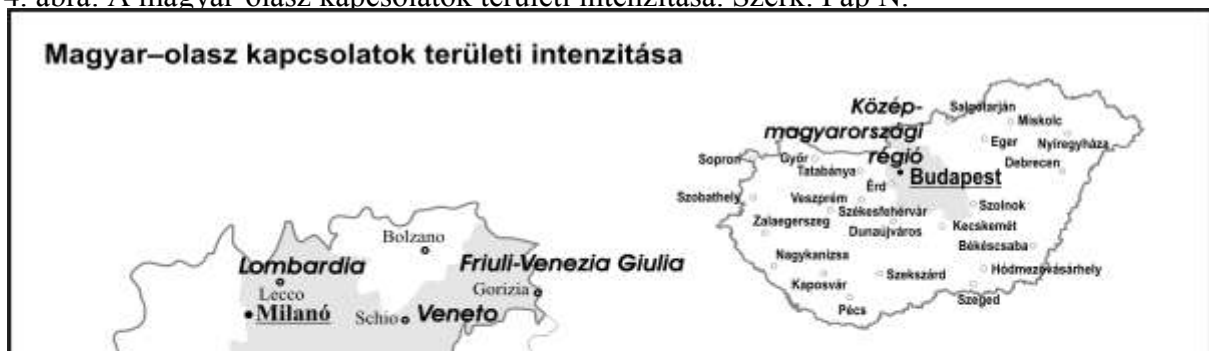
4. ábra: A magyar-olasz kapcsolatok területi intenzitása. Szerk: Pap N.

Magyar–olasz kapcsolatok területi intenzitása

Közép-magyarországi régió
Salgótarján
Miskolc
Eger
Nyíregyháza
Debrecen
Sopron
Győr
Tatabánya
Érd
Budapest
Szombathely
Veszprém
Székesfehérvár
Szolnok
Zalaegerszeg
Dunaújváros
Kecskemét
Békéscsaba
Nagykanizsa
Szekszárd
Hódmezővásárhely
Kaposvár
Szeged
Pécs

Bolzano
Lombardia
Friuli-Venezia Giulia
Lecco
Gorizia
Milanó
Schio
Veneto